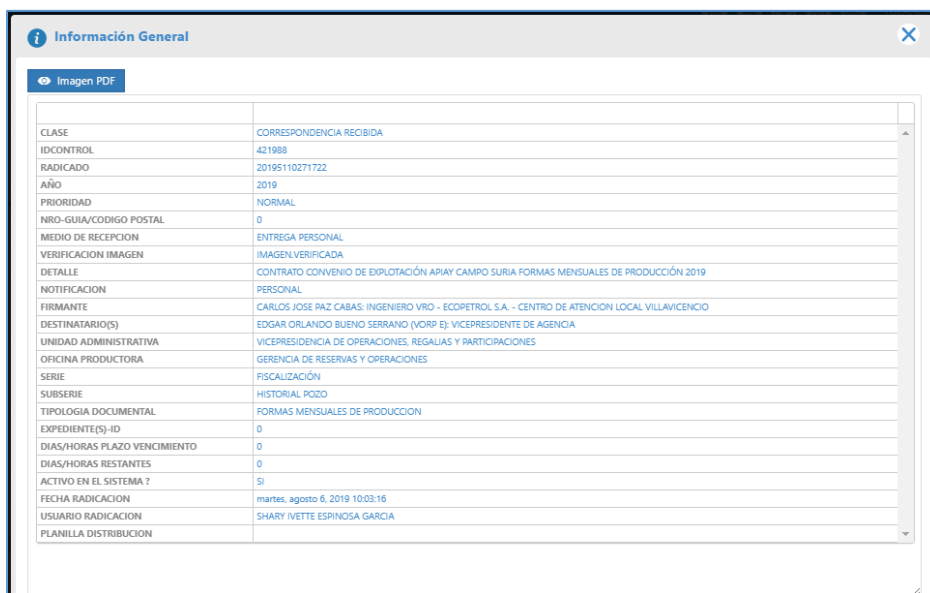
Información General

Imagen PDF

| | |
|---|---|
| CLASE | CORRESPONDENCIA RECIBIDA |
| IDCONTROL | 421988 |
| RADICADO | 20195110271722 |
| AÑO | 2019 |
| PRIORIDAD | NORMAL |
| NRO-GUIA/CODIGO POSTAL | 0 |
| MEDIO DE RECEPCION | ENTREGA PERSONAL |
| VERIFICACION IMAGEN | IMAGEN.VERIFICADA |
| DETALLE | CONTRATO CONVENIO DE EXPLOTACIÓN APIAY CAMPO SURIA FORMAS MENSUALES DE PRODUCCIÓN 2019 |
| NOTIFICACION | PERSONAL |
| FIRMANTE | CARLOS JOSE PAZ CABAS: INGENIERO VRO - ECOPETROL S.A. - CENTRO DE ATENCION LOCAL VILLAVICENCIO |
| DESTINATARIO(S) | EDGAR ORLANDO BUENO SERRANO (VORP E): VICEPRESIDENTE DE AGENCIA |
| UNIDAD ADMINISTRATIVA | VICEPRESIDENCIA DE OPERACIONES, REGALIAS Y PARTICIPACIONES |
| OFICINA PRODUCTORA | GERENCIA DE RESERVAS Y OPERACIONES |
| SERIE | FISCALIZACIÓN |
| SUBSERIE | HISTORIAL POZO |
| TIPOLOGIA DOCUMENTAL | FORMAS MENSUALES DE PRODUCCION |
| EXPEDIENTE(S)-ID | 0 |
| DIAS/HORAS PLAZO VENCIMIENTO | 0 |
| DIAS/HORAS RESTANTES | 0 |
| ACTIVO EN EL SISTEMA ? | SI |
| FECHA RADICACION | martes, agosto 6, 2019 10:03:16 |
| USUARIO RADICACION | SHARY IVETTE ESPINOSA GARCIA |
| PLANILLA DISTRIBUCION | |